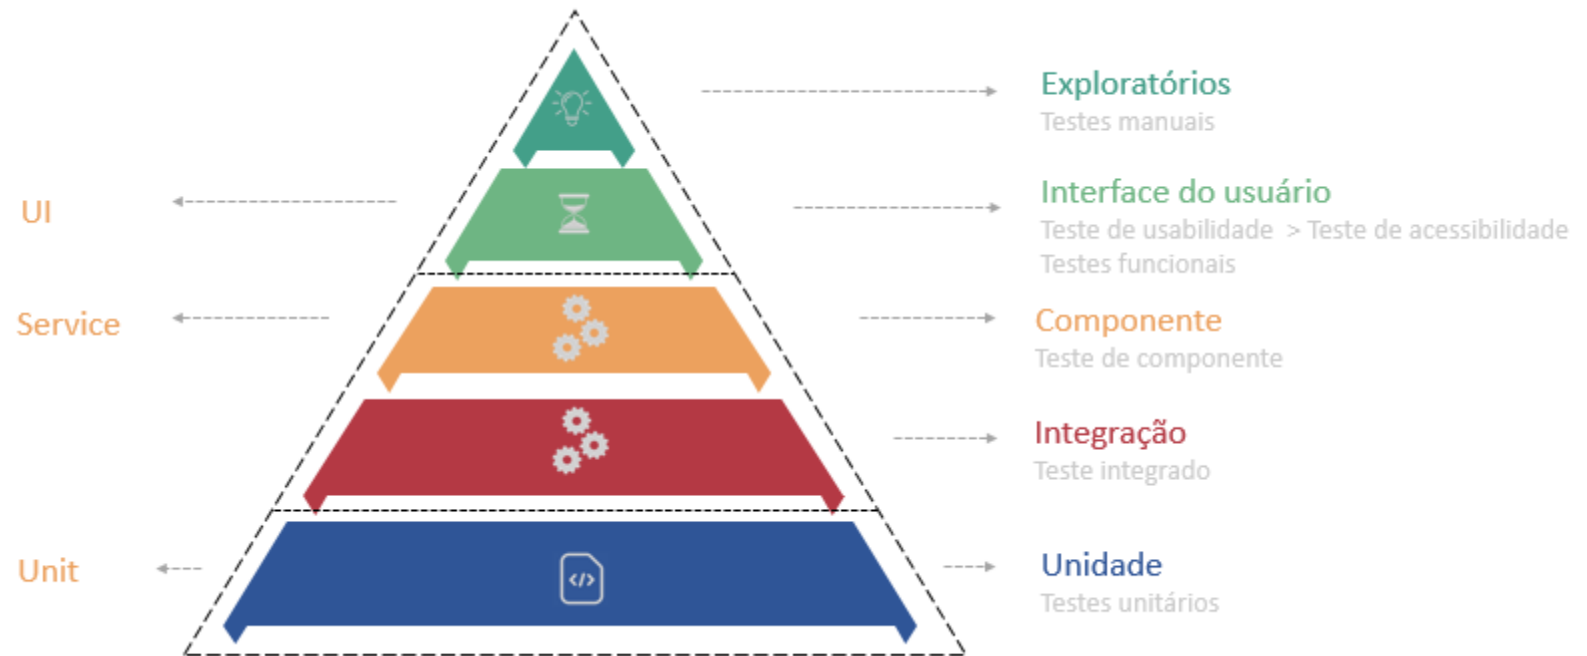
Exploratórios
Testes manuais

UI

Interface do usuário
Teste de usabilidade > Teste de acessibilidade
Testes funcionais

Service

Componente
Teste de componente

Integração
Teste integrado

Unit

</>

Unidade
Testes unitários